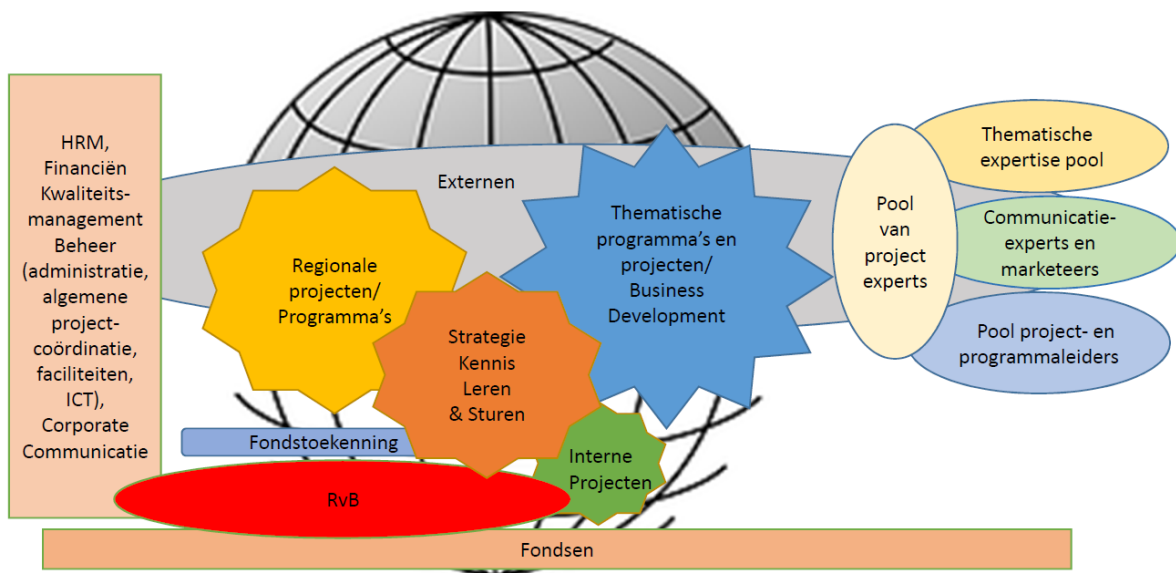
HRM, Financiën Kwaliteitsmanagement Beheer (administratie, algemene projectcoördinatie, faciliteiten, ICT), Corporate Communicatie

Externen

Regionale projecten/ Programma's

Thematische programma's en projecten/ Business Development

Strategie Kennis Leren & Sturen

Pool van project experts

Thematische expertise pool

Communicatie-experts en marketeers

Pool project- en programmaleiders

Fondstoekenning

Interne Projecten

RvB

Fondsen